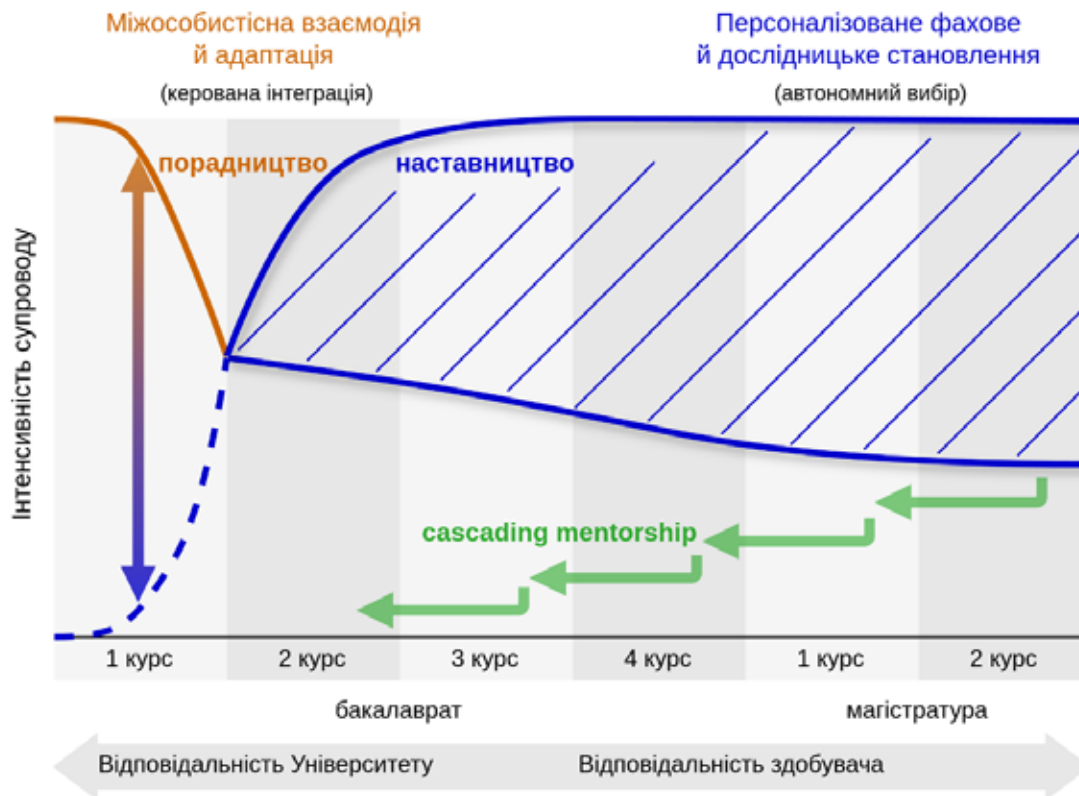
Міжособистісна взаємодія й адаптація

(керована інтеграція)

Персоналізоване фахове й дослідницьке становлення

(автономний вибір)

порадництво

наставництво

Інтенсивність супроводу

cascading mentorship

1 курс

2 курс

3 курс

4 курс

1 курс

2 курс

бакалаврат

магістратура

Відповідальність Університету

Відповідальність здобувача